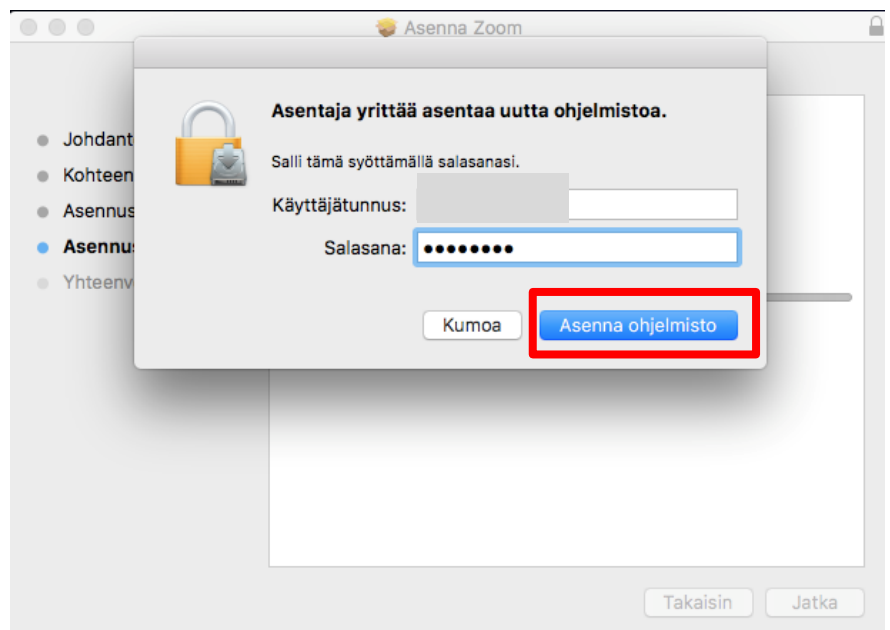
Asenna Zoom

Johdant
Kohteen
Asennus
Asennus
Yhteenv

Asentaja yrittää asentaa uutta ohjelmistoa.

Salli tämä syöttämällä salasanasi.

Käyttäjätunnus:

Salasana: ••••••••

Kumoa

Asenna ohjelmisto

Takaisin

Jatka